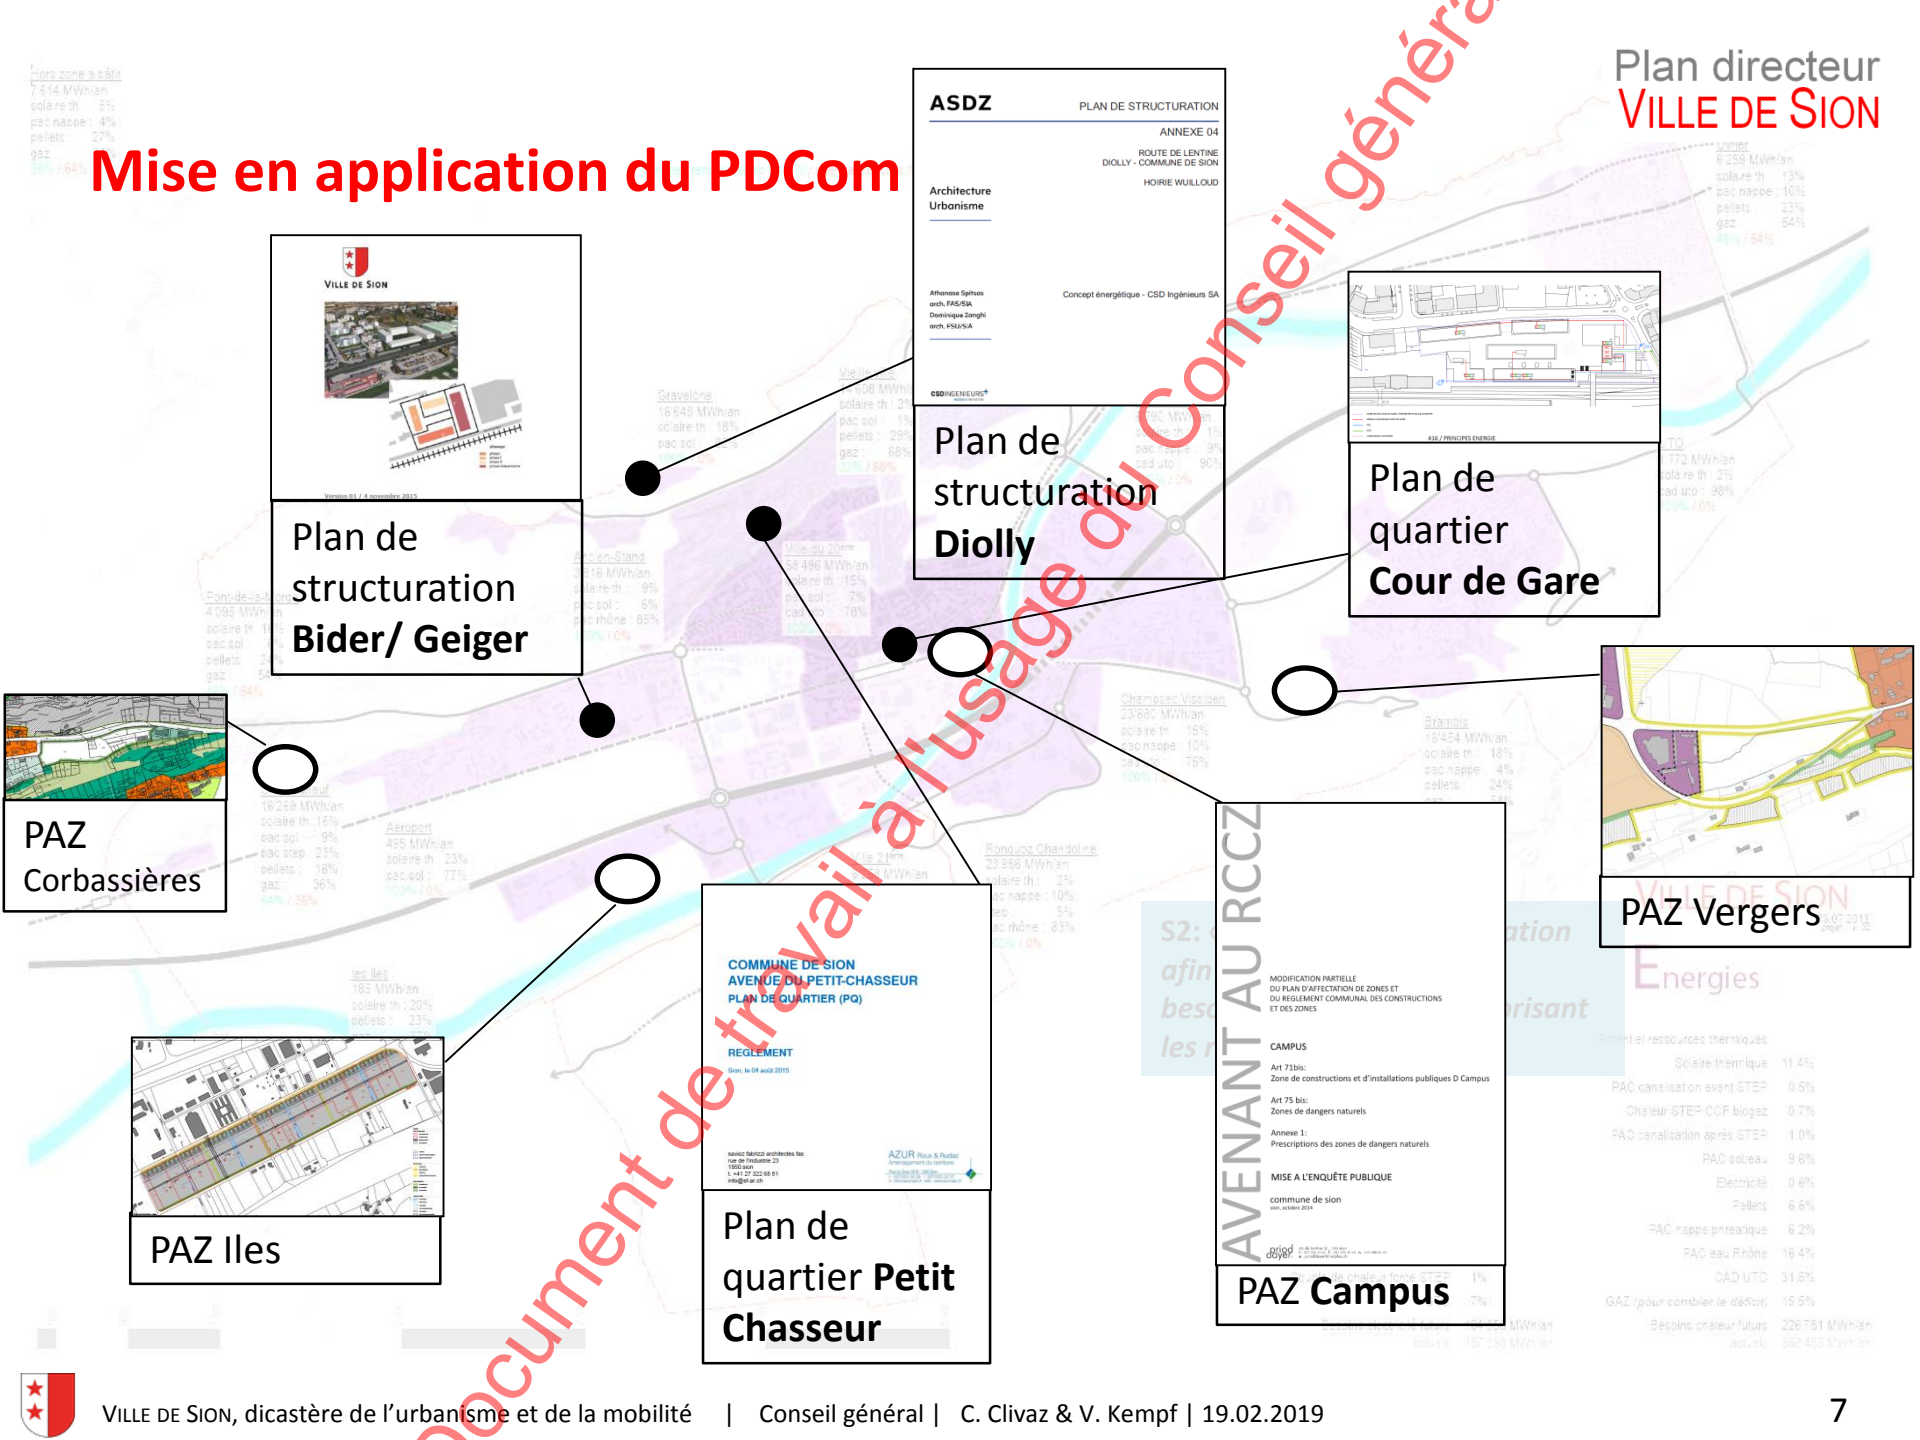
Plan directeur
VILLE DE SION

Mise en application du PDCom

ASDZ
PLAN DE STRUCTURATION
ANNEXE 04
ROUTE DE LENTINE
DIOLLY - COMMUNE DE SION
HOIRIE WUILLOUD
Architecture
Urbanisme
Concept énergétique - CSD Ingénieurs SA
Plan de structuration Diolly

VILLE DE SION
Plan de structuration Bider/ Geiger

Plan de quartier Cour de Gare

PAZ Corbassières

PAZ Vergers

PAZ Iles

COMMUNE DE SION
AVENUE DU PETIT-CHASSEUR
PLAN DE QUARTIER (PQ)
REGLEMENT
Plan de quartier Petit Chasseur

AVENANT AU RCCZ
MODIFICATION PARTIELLE
DU PLAN D'AFFECTATION DE ZONES ET
DU REGLEMENT COMMUNAL DES CONSTRUCTIONS
ET DES ZONES
CAMPUS
Art 71bis:
Zone de constructions et d'installations publiques D Campus
Art 75 bis:
Zones de dangers naturels
Annexe 1:
Prescriptions des zones de dangers naturels
MISE A L'ENQUÊTE PUBLIQUE
commune de sion
PAZ Campus

Document de travail à l'usage du Conseil général

VILLE DE SION, dicastère de l'urbanisme et de la mobilité | Conseil général | C. Clivaz & V. Kempf | 19.02.2019
7